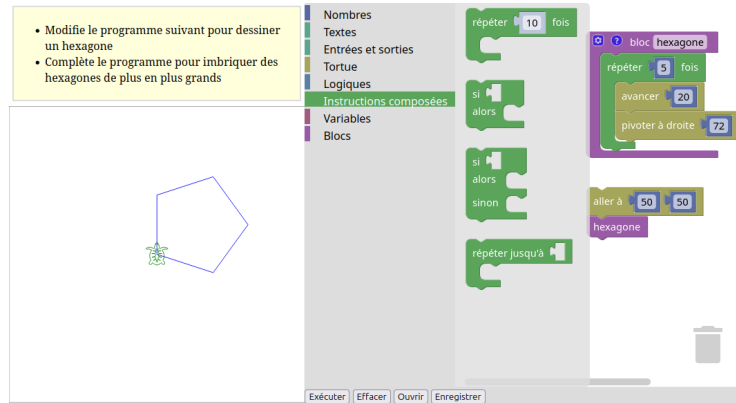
- Modifie le programme suivant pour dessiner un hexagone
- Complète le programme pour imbriquer des hexagones de plus en plus grands

Nombres
Textes
Entrées et sorties
Tortue
Logiques
Instructions composées
Variables
Blocs

répéter 10 fois

si
alors

si
alors
sinon

répéter jusqu'à

bloc hexagone
répéter 5 fois
avancer 20
pivoter à droite 72

aller à 50 50
hexagone

Exécuter | Effacer | Ouvrir | Enregistrer